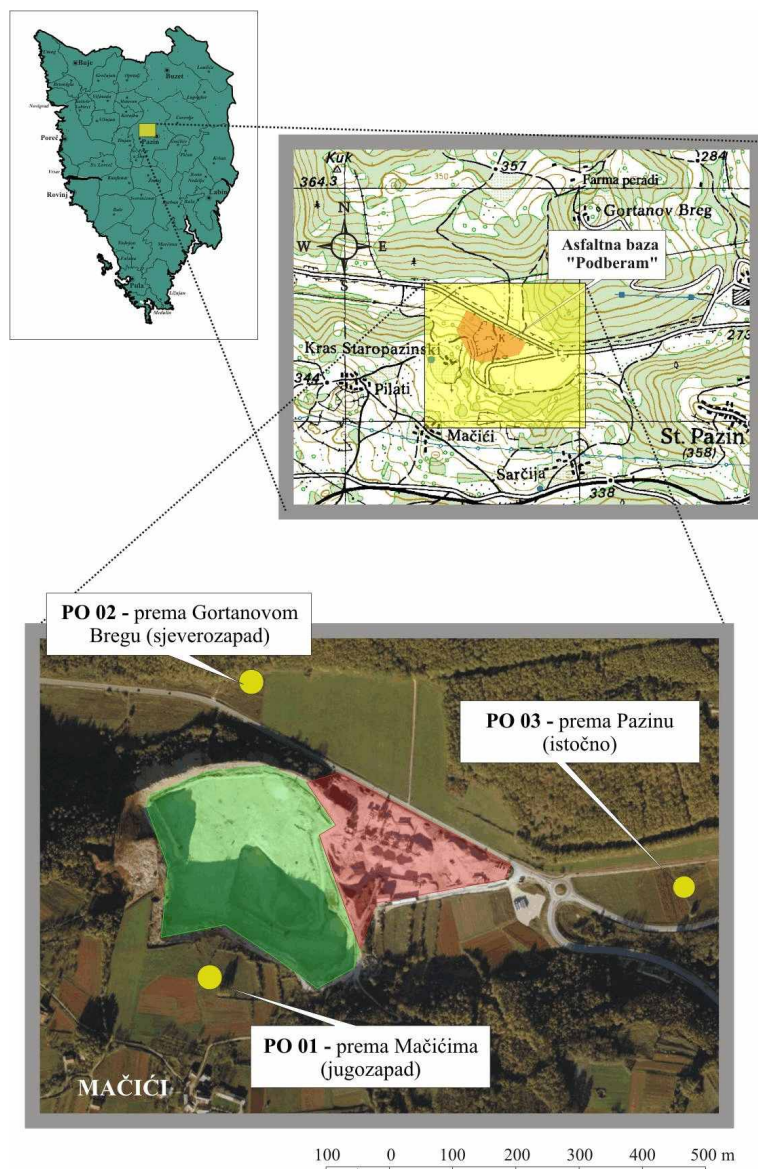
Buje
Buzet
Novigrad
Poreč
Pazin
Vrsar
Rovinj
Labin
Pula
Medulin

Kuk
364.3
357
284
350
Farma peradi
Gortanov Breg
N
W
E
S
Asfaltna baza "Podberam"
273
Kras Staropazinski
344
Pilati
Mačići
St. Pazin
(358)
Sarčija
338

PO 02 - prema Gortanovom Bregu (sjeverozapad)

PO 03 - prema Pazinu (istočno)

PO 01 - prema Mačićima (jugozapad)

MAČIĆI

100 0 100 200 300 400 500 m